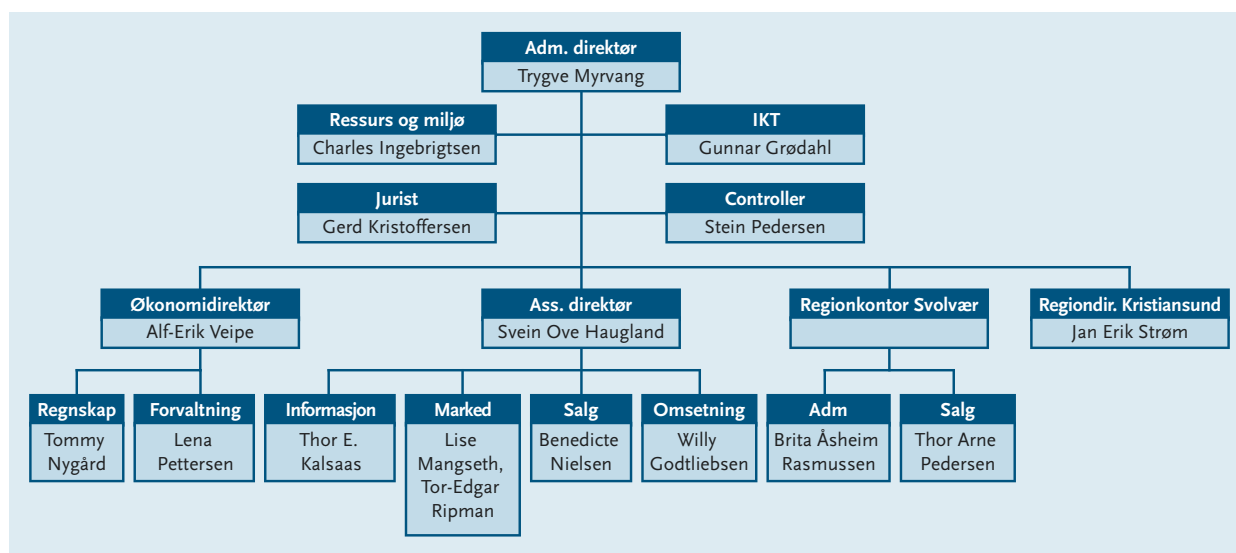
Adm. direktør
Trygve Myrvang

Ressurs og miljø
Charles Ingebrigtsen

IKT
Gunnar Grødahl

Jurist
Gerd Kristoffersen

Controller
Stein Pedersen

Økonomidirektør
Alf-Erik Veipe

Ass. direktør
Svein Ove Haugland

Regionkontor Svolvær

Regiondir. Kristiansund
Jan Erik Strøm

Regnskap
Tommy Nygård

Forvaltning
Lena Pettersen

Informasjon
Thor E. Kalsaas

Marked
Lise Mangseth, Tor-Edgar Ripman

Salg
Benedicte Nielsen

Omsetning
Willy Godtliebsen

Adm
Brita Åsheim Rasmussen

Salg
Thor Arne Pedersen